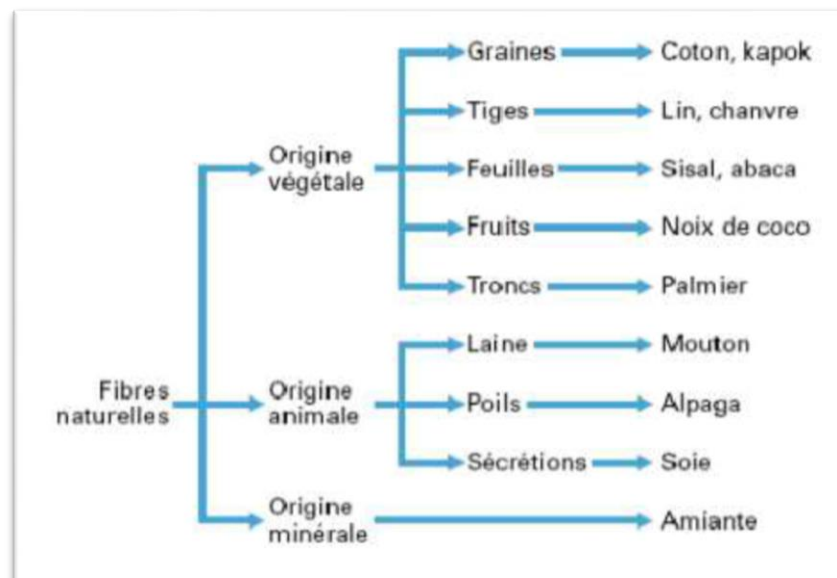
Fibres naturelles

Origine végétale
Graines — Coton, kapok
Tiges — Lin, chanvre
Feuilles — Sisal, abaca
Fruits — Noix de coco
Troncs — Palmier

Origine animale
Laine — Mouton
Poils — Alpaga
Sécrétions — Soie

Origine minérale — Amiante